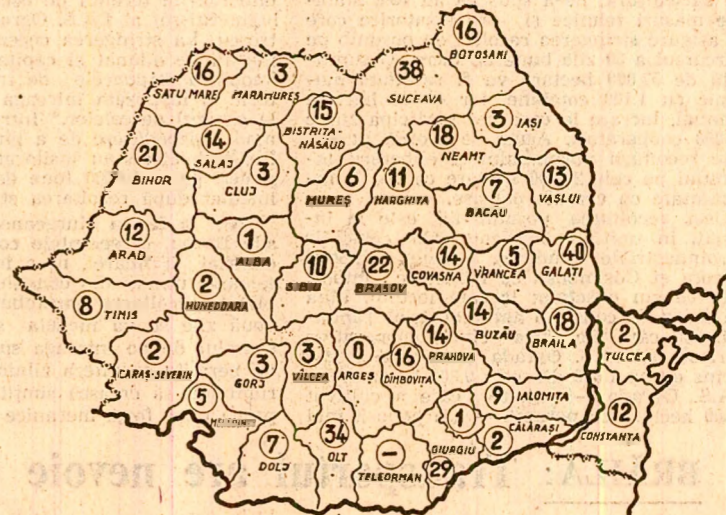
16
BOTOSANI
16
SATU MARE
3
MARAMURES
38
SUCEAVA
15
BISTRITA-NĂSĂUD
14
SALAJ
18
NEAMT
3
IAȘI
21
BIHOR
3
CLUJ
6
MUREȘ
11
HARGHITA
7
BACĂU
13
VASLUI
12
ARAD
1
ALBA
10
SIBIU
22
BRAȘOV
14
COVASNA
5
VRANCEA
40
GALAȚI
2
HUNEDOARA
8
TIMIS
14
BUZĂU
18
BRĂILA
2
TULCEA
2
CARAȘ-SEVERIN
3
GORJ
3
VÎLCEA
0
ARGEȘ
16
DÎMBOVITA
14
PRAHOVA
9
IALOMITA
5
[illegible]
7
DOLJ
34
OLT
—
TELEORMAN
1
2
CĂLĂRAȘI
GIURGIU
29
12
CONSTANTA
nevoie